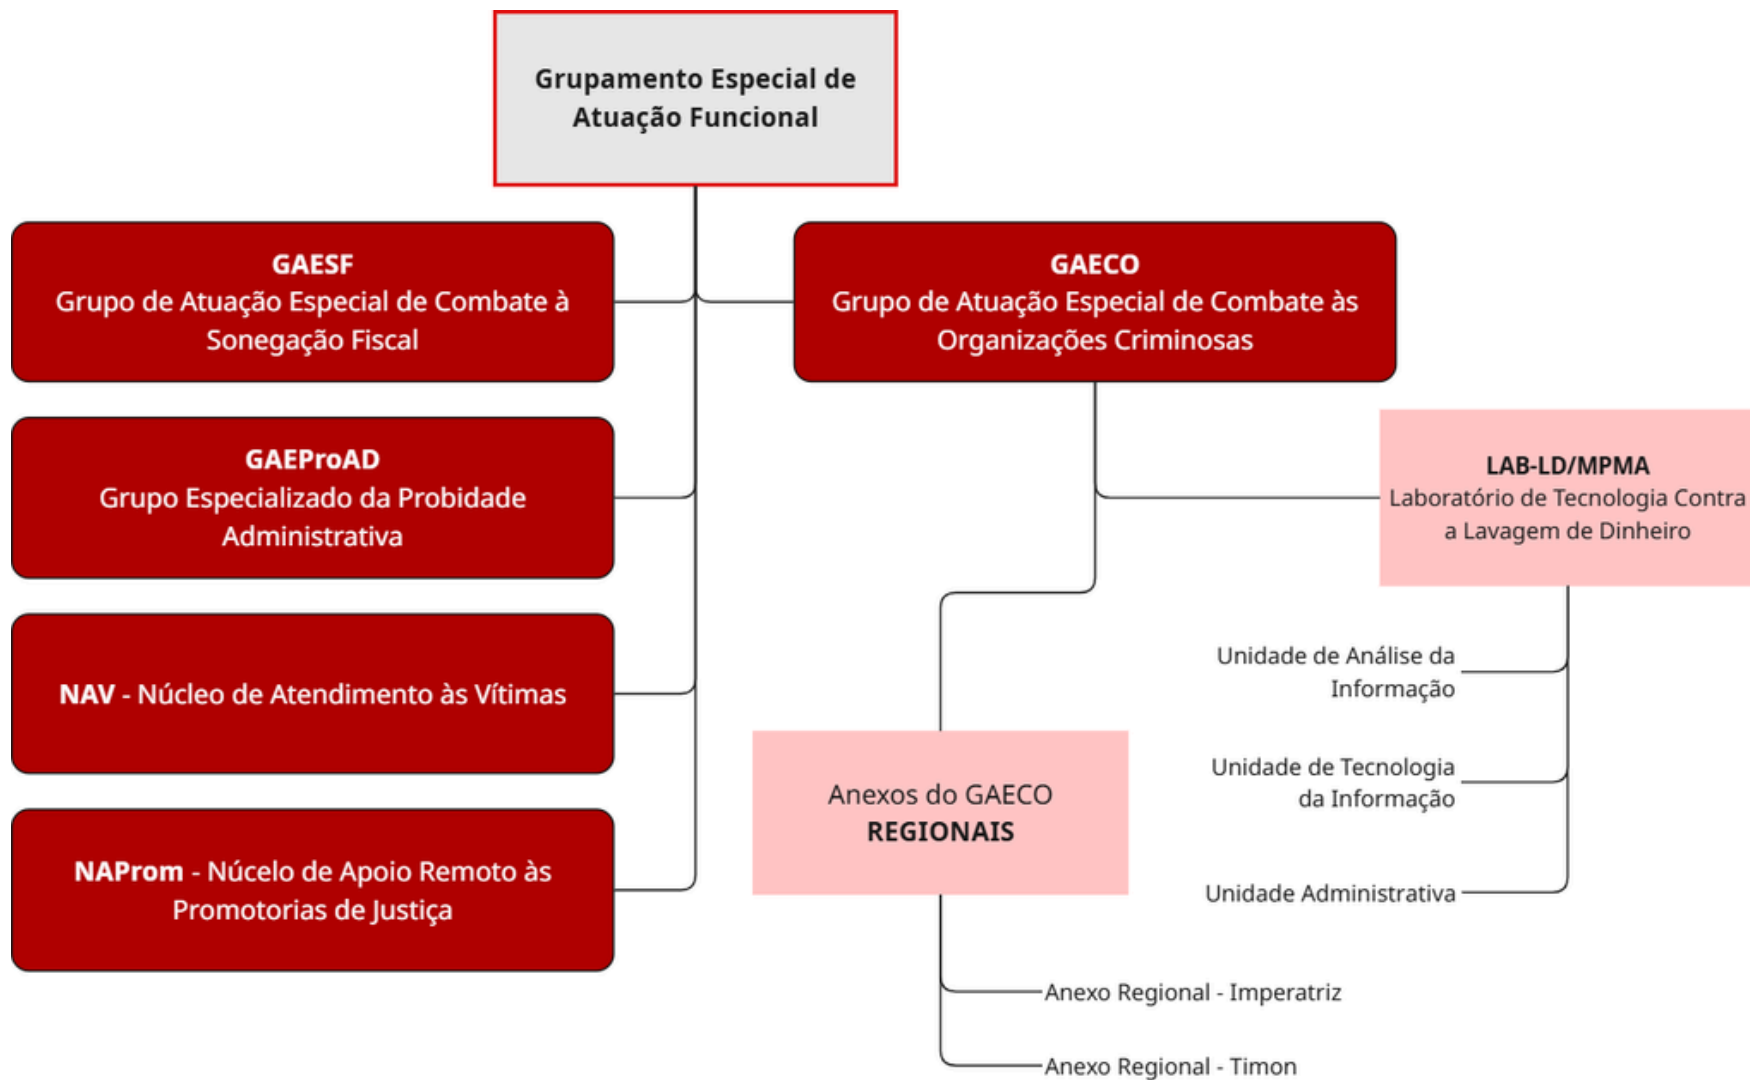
Grupamento Especial de Atuação Funcional

GAESF
Grupo de Atuação Especial de Combate à Sonegação Fiscal

GAECO
Grupo de Atuação Especial de Combate às Organizações Criminosas

GAEProAD
Grupo Especializado da Probidade Administrativa

LAB-LD/MPMA
Laboratório de Tecnologia Contra a Lavagem de Dinheiro

Unidade de Análise da Informação

NAV - Núcleo de Atendimento às Vítimas

Unidade de Tecnologia da Informação

Anexos do GAECO
REGIONAIS

Unidade Administrativa

NAProm - Núcelo de Apoio Remoto às Promotorias de Justiça

Anexo Regional - Imperatriz

Anexo Regional - Timon